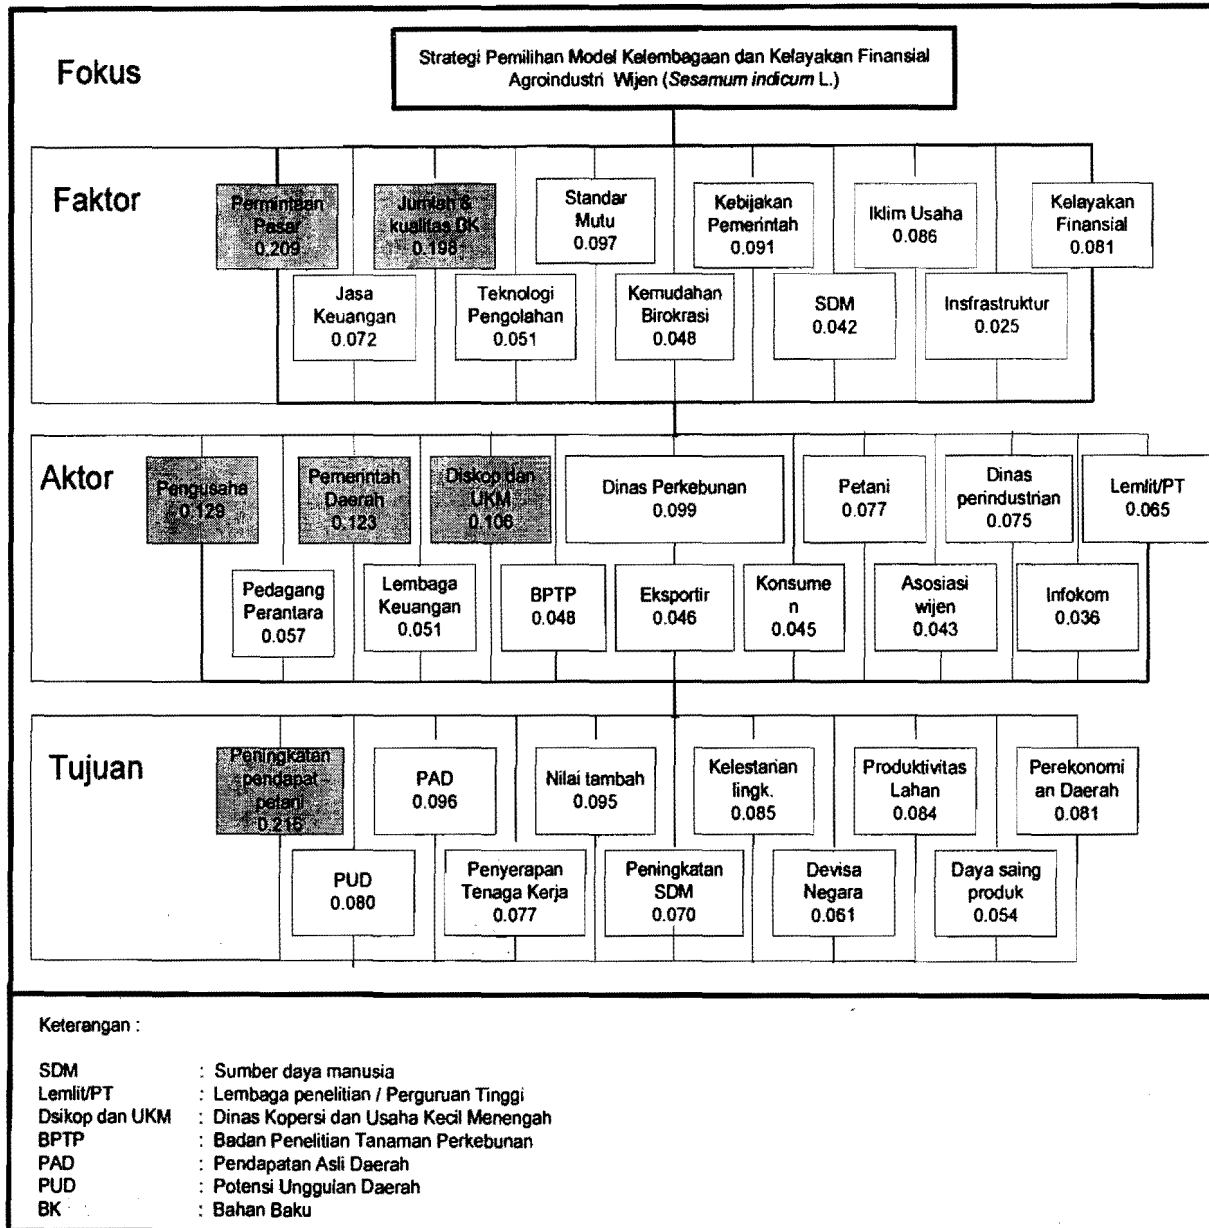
Fokus

Strategi Pemilihan Model Kelembagaan dan Kelayakan Finansial Agroindustri Wijen (*Sesamum indicum* L.)

Faktor

Permintaan Pasar 0.209

Jumlah & kualitas BK 0.198

Standar Mutu 0.097

Kebijakan Pemerintah 0.091

Iklim Usaha 0.086

Kelayakan Finansial 0.081

Jasa Keuangan 0.072

Teknologi Pengolahan 0.051

Kemudahan Birokrasi 0.048

SDM 0.042

Insfrastruktur 0.025

Aktor

Pengusaha 0.129

Pemerintah Daerah 0.123

Diskop dan UKM 0.106

Dinas Perkebunan 0.099

Petani 0.077

Dinas perindustrian 0.075

Lemlit/PT 0.065

Pedagang Perantara 0.057

Lembaga Keuangan 0.051

BPTP 0.048

Eksportir 0.046

Konsumen 0.045

Asosiasi wijen 0.043

Infokom 0.036

Tujuan

Peningkatan pendapat petani 0.216

PAD 0.096

Nilai tambah 0.095

Kelestarian lingk. 0.085

Produktivitas Lahan 0.084

Perekonomian Daerah 0.081

PUD 0.080

Penyerapan Tenaga Kerja 0.077

Peningkatan SDM 0.070

Devisa Negara 0.061

Daya saing produk 0.054

Keterangan :

SDM : Sumber daya manusia
Lemlit/PT : Lembaga penelitian / Perguruan Tinggi
Dsikop dan UKM : Dinas Kopersi dan Usaha Kecil Menengah
BPTP : Badan Penelitian Tanaman Perkebunan
PAD : Pendapatan Asli Daerah
PUD : Potensi Unggulan Daerah
BK : Bahan Baku